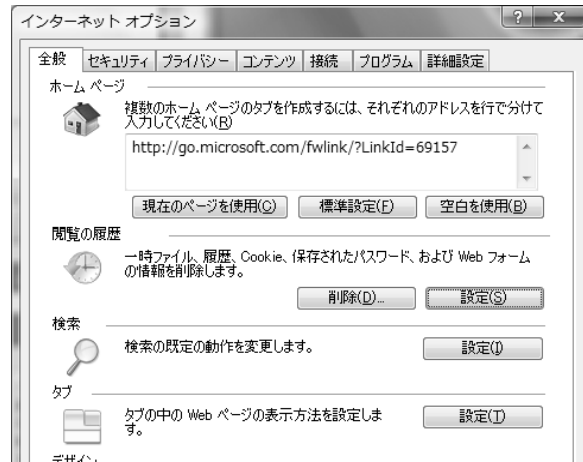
インターネット オプション

? X

全般 | セキュリティ | プライバシー | コンテンツ | 接続 | プログラム | 詳細設定

ホーム ページ

複数のホーム ページのタブを作成するには、それぞれのアドレスを行で分けて入力してください(R)

http://go.microsoft.com/fwlink/?LinkId=69157

現在のページを使用(C) 標準設定(F) 空白を使用(B)

閲覧の履歴

一時ファイル、履歴、Cookie、保存されたパスワード、および Web フォームの情報を削除します。

削除(D)... 設定(S)

検索

検索の既定の動作を変更します。

設定(I)

タブ

タブの中の Web ページの表示方法を設定します。

設定(T)

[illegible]